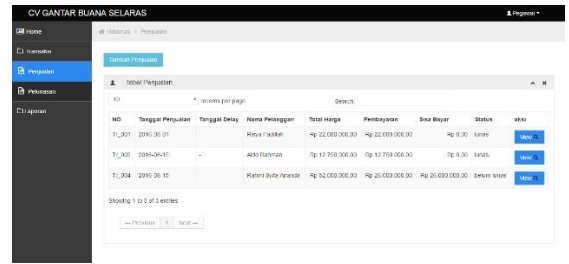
CV GANTAR BUANA SELARAS

Pegawai ▾

Home

Transaksi

Penjualan

Pelunasan

Laporan

Beranda > Penjualan

Tambah Penjualan

Tabel Penjualan

10 ▾ records per page

Search:

| NO | Tanggal Penjualan | Tanggal Delay | Nama Pelanggan | Total Harga | Pembayaran | Sisa Bayar | Status | aksi |
|---|---|---|---|---|---|---|---|---|
| Tr_001 | 2016-06-01 | | Rasya Fadillah | Rp 22.000.000,00 | Rp 22.000.000,00 | Rp 0,00 | lunas | View |
| Tr_003 | 2016-06-16 | - | Aldo Rahmat | Rp 12.750.000,00 | Rp 12.750.000,00 | Rp 0,00 | lunas | View |
| Tr_004 | 2016-06-16 | | Rahmi Syifa Ananda | Rp 52.000.000,00 | Rp 26.000.000,00 | Rp 26.000.000,00 | belum lunas | View |

Showing 1 to 3 of 3 entries

← Previous 1 Next →